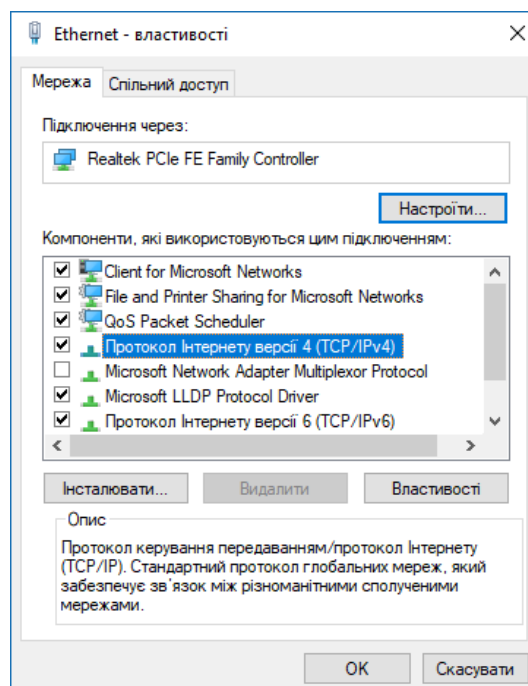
Ethernet - властивості

Мережа
Спільний доступ

Підключення через:

Realtek PCIe FE Family Controller

Настроїти...

Компоненти, які використовуються цим підключенням:

Client for Microsoft Networks
File and Printer Sharing for Microsoft Networks
QoS Packet Scheduler
Протокол Інтернету версії 4 (TCP/IPv4)
Microsoft Network Adapter Multiplexor Protocol
Microsoft LLDP Protocol Driver
Протокол Інтернету версії 6 (TCP/IPv6)

Інсталювати...
Видалити
Властивості

Опис

Протокол керування передаванням/протокол Інтернету (TCP/IP). Стандартний протокол глобальних мереж, який забезпечує зв'язок між різноманітними сполученими мережами.

OK
Скасувати